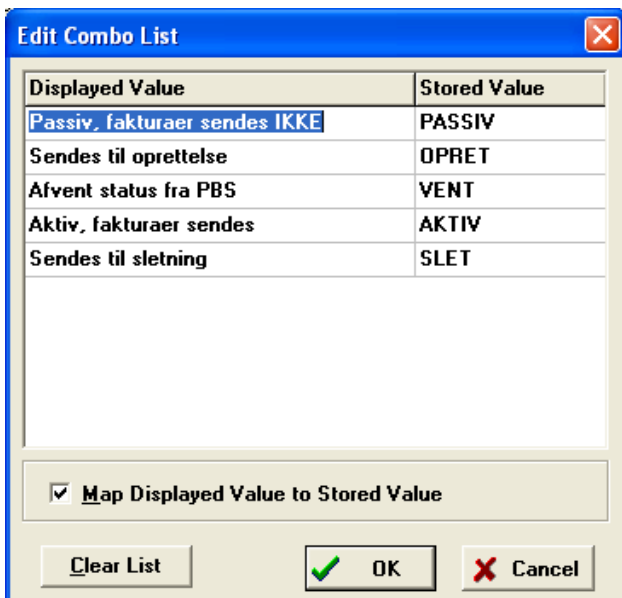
Edit Combo List

| Displayed Value | Stored Value |
|---|---|
| Passiv, fakturaer sendes IKKE | PASSIV |
| Sendes til oprettelse | OPRET |
| Afvent status fra PBS | VENT |
| Aktiv, fakturaer sendes | AKTIV |
| Sendes til sletning | SLET |

Map Displayed Value to Stored Value

Clear List

OK

Cancel